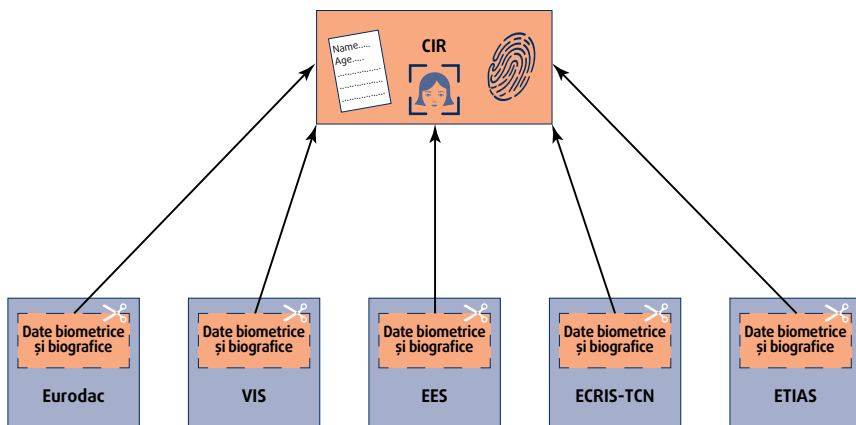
Name.....
Age.....

CIR

Date biometrice și biografice

Eurodac

Date biometrice și biografice

VIS

Date biometrice și biografice

EES

Date biometrice și biografice

ECRIS-TCN

Date biometrice și biografice

ETIAS